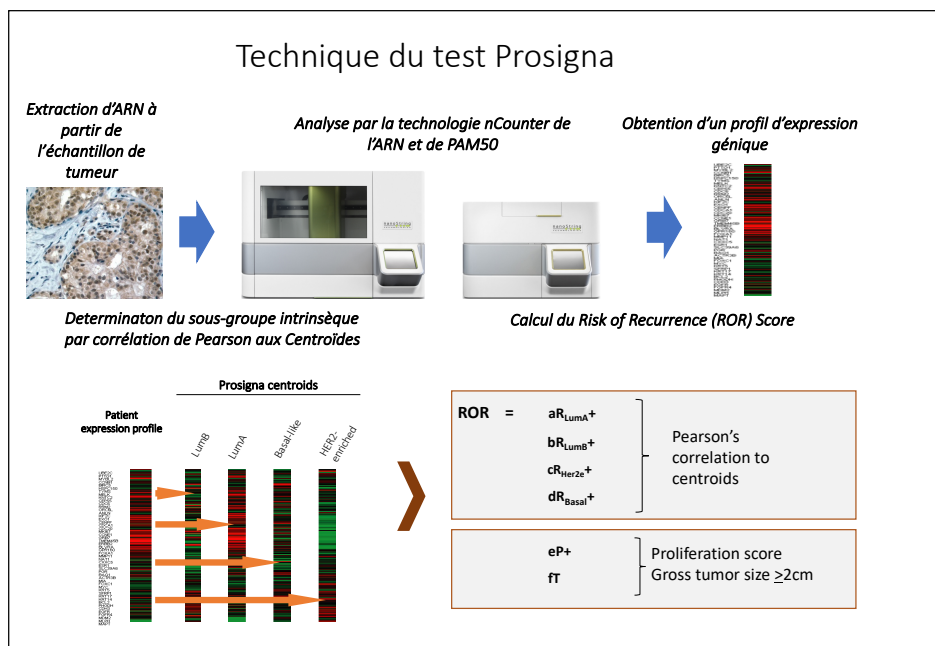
Technique du test Prosigna

Extraction d'ARN à partir de l'échantillon de tumeur

Analyse par la technologie nCounter de l'ARN et de PAM50

Obtention d'un profil d'expression génique

Determinaton du sous-groupe intrinsèque par corrélation de Pearson aux Centroïdes

Calcul du Risk of Recurrence (ROR) Score

Prosigna centroids

Patient expression profile

LumB

LumA

Basal-like

HER2-enriched

ROR = $aR_{LumA}$+ $bR_{LumB}$+ $cR_{Her2e}$+ $dR_{Basal}$+

Pearson's correlation to centroids

eP+
fT

Proliferation score
Gross tumor size $\geq$2cm